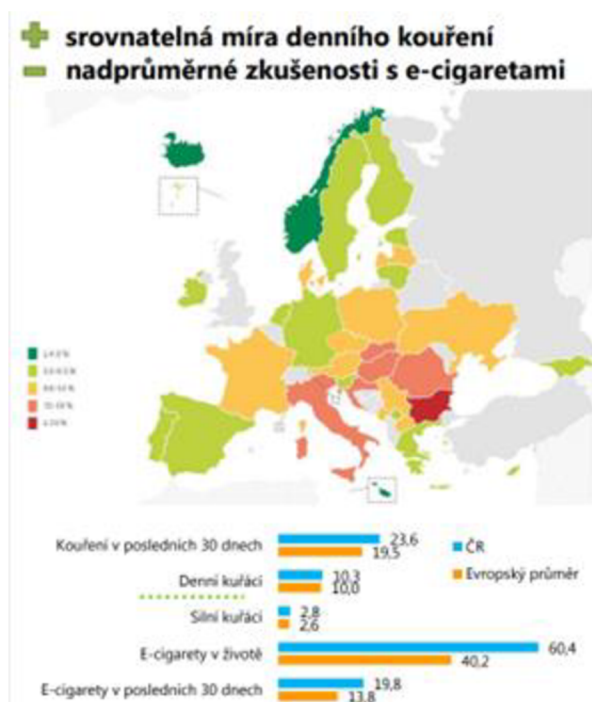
srovnatelná míra denního kouření
nadprůměrné zkušenosti s e-cigaretami

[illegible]
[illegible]
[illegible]
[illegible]
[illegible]

| | ČR | Evropský průměr |
|---|---|---|
| Kouření v posledních 30 dnech | 23,6 | 19,5 |
| Denní kuřáci | 10,3 | 10,0 |
| Silní kuřáci | 2,8 | 2,6 |
| E-cigarety v životě | 60,4 | 40,2 |
| E-cigarety v posledních 30 dnech | 19,8 | 13,8 |